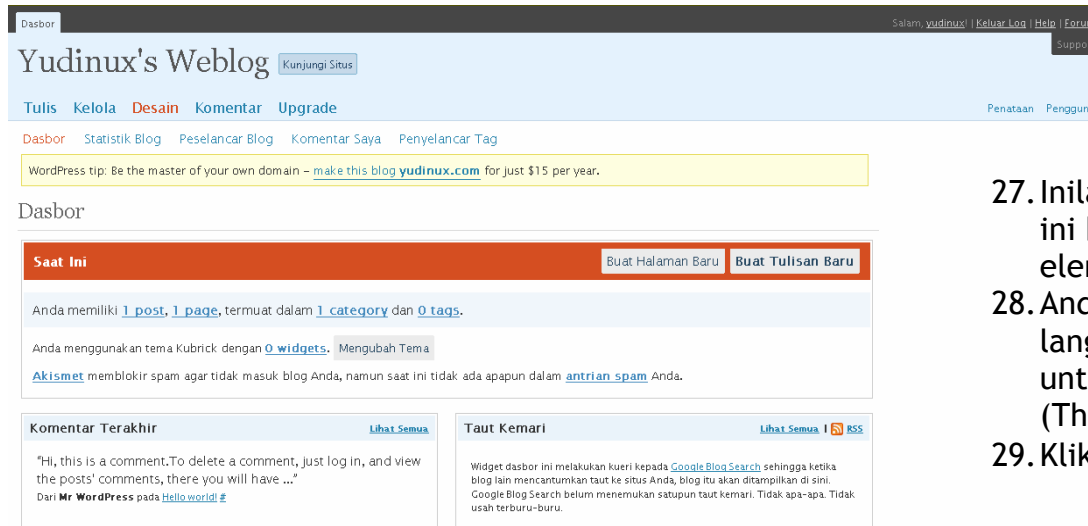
Dasbor

Salam, yudinux! | Keluar Log | Help | Forum

Suppo

Yudinux's Weblog Kunjungi Situs

Tulis Kelola Desain Komentar Upgrade

Penataan Penggun

Dasbor Statistik Blog Peselancar Blog Komentar Saya Penyelancar Tag

WordPress tip: Be the master of your own domain – make this blog yudinux.com for just $15 per year.

Dasbor

Saat Ini

Buat Halaman Baru Buat Tulisan Baru

Anda memiliki 1 post, 1 page, termuat dalam 1 category dan 0 tags.

Anda menggunakan tema Kubrick dengan 0 widgets. Mengubah Tema

Akismet memblokir spam agar tidak masuk blog Anda, namun saat ini tidak ada apapun dalam antrian spam Anda.

Komentar Terakhir

Lihat Semua

"Hi, this is a comment.To delete a comment, just log in, and view the posts' comments, there you will have ..."

Dari Mr WordPress pada Hello world! #

Taut Kemari

Lihat Semua | RSS

Widget dasbor ini melakukan kueri kepada Google Blog Search sehingga ketika blog lain mencantumkan taut ke situs Anda, blog itu akan ditampilkan di sini. Google Blog Search belum menemukan satupun taut kemari. Tidak apa-apa. Tidak usah terburu-buru.

27. Inil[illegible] ini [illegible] ele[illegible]

28. And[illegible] lan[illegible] unt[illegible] (Th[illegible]

29. Kli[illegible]